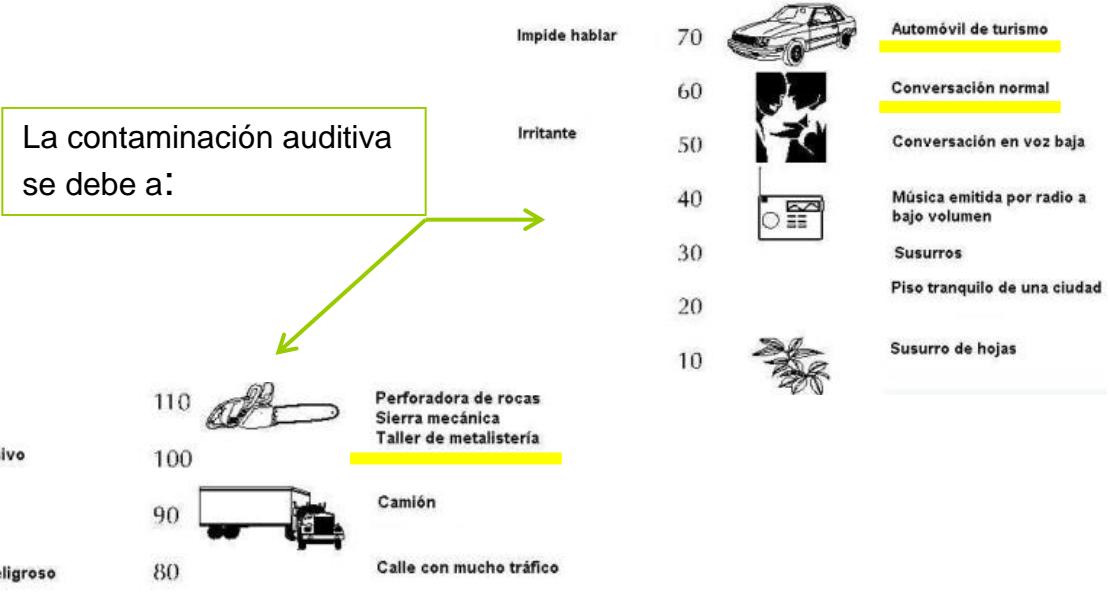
La contaminación auditiva se debe a:

Impide hablar

70 Automóvil de turismo

60 Conversación normal

Irritante

50 Conversación en voz baja

40 Música emitida por radio a bajo volumen

30 Susurros

Piso tranquilo de una ciudad

20

10 Susurro de hojas

110 Perforadora de rocas
Sierra mecánica
Taller de metalistería

ivo

100

90 Camión

eligroso

80 Calle con mucho tráfico